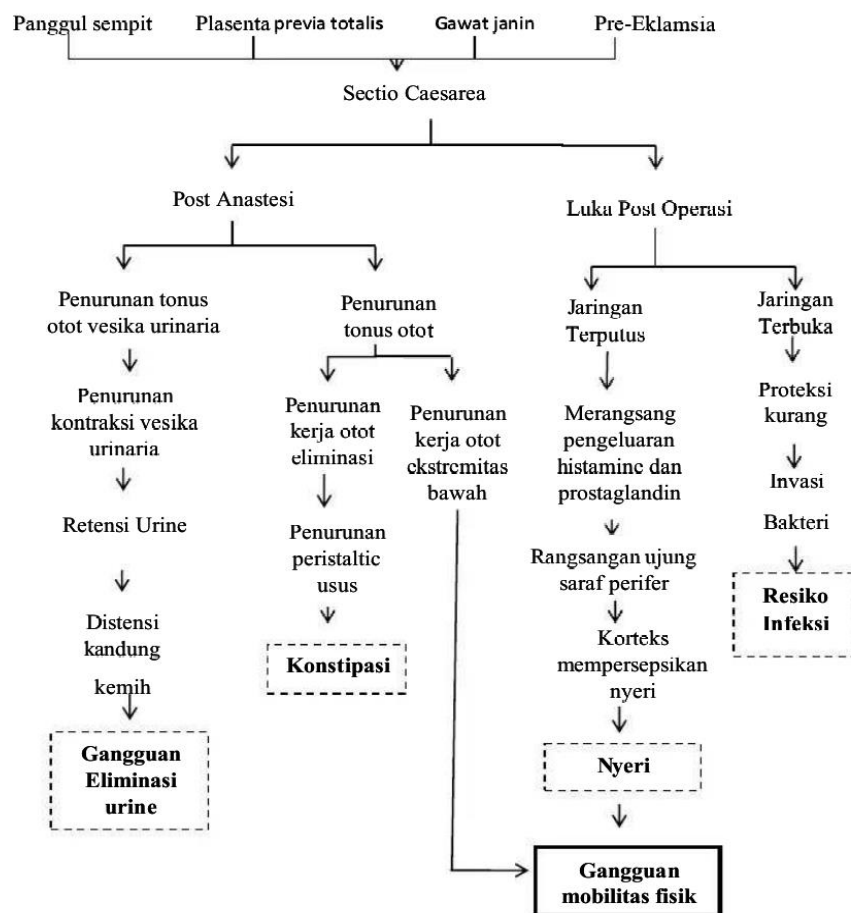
Panggul sempit
Plasenta previa totalis
Gawat janin
Pre-Eklamsia

Sectio Caesarea

Post Anastesi

Luka Post Operasi

Penurunan tonus otot vesika urinaria

Penurunan kontraksi vesika urinaria

Retensi Urine

Distensi kandung kemih

Gangguan Eliminasi urine

Penurunan tonus otot

Penurunan kerja otot eliminasi

Penurunan peristaltic usus

Konstipasi

Penurunan kerja otot ekstremitas bawah

Jaringan Terputus

Merangsang pengeluaran histamine dan prostaglandin

Rangsangan ujung saraf perifer

Korteks mempersepsikan nyeri

Nyeri

Jaringan Terbuka

Proteksi kurang

Invasi Bakteri

Resiko Infeksi

Gangguan mobilitas fisik